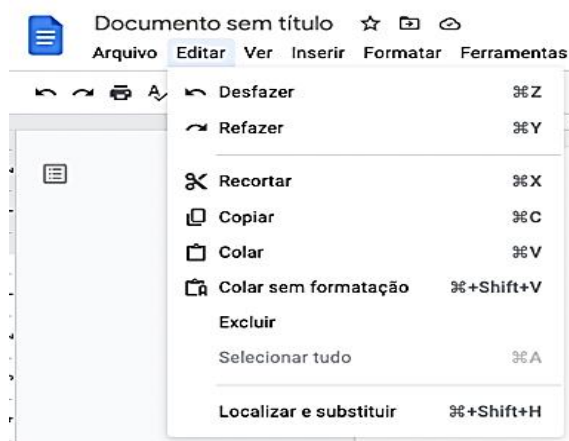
Documento sem título

Arquivo Editar Ver Inserir Formatar Ferramentas

Desfazer ⌘Z
Refazer ⌘Y
Recortar ⌘X
Copiar ⌘C
Colar ⌘V
Colar sem formatação ⌘+Shift+V
Excluir
Selecionar tudo ⌘A
Localizar e substituir ⌘+Shift+H